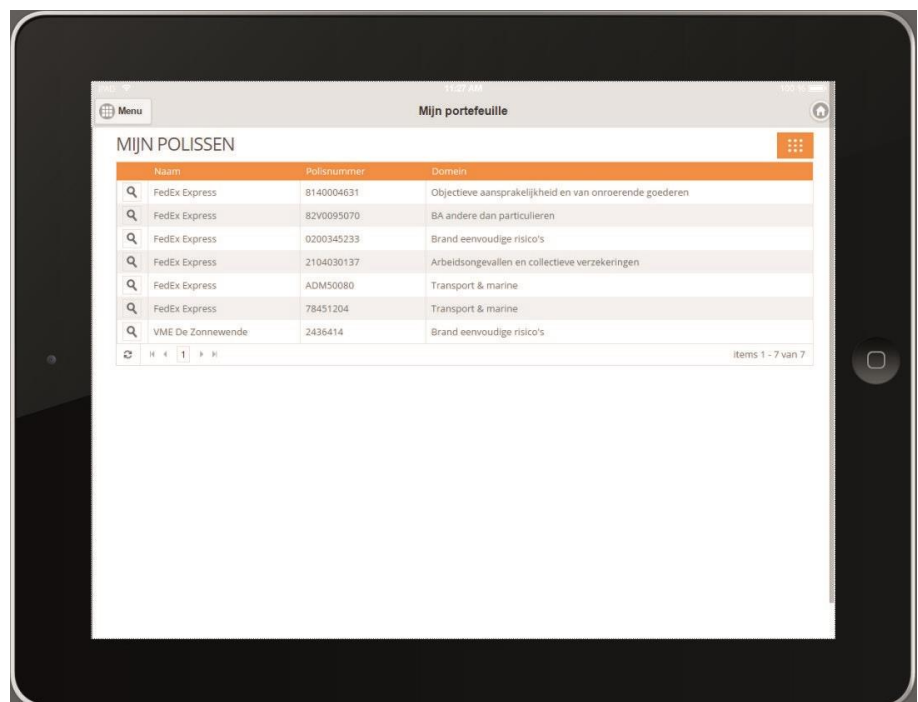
iPad
11:27 AM
100 %

Menu

Mijn portefeuille

MIJN POLISSEN

| | Naam | Polisnummer | Domein |
|---|---|---|---|
| | FedEx Express | 8140004631 | Objectieve aansprakelijkheid en van onroerende goederen |
| | FedEx Express | 82V0095070 | BA andere dan particulieren |
| | FedEx Express | 0200345233 | Brand eenvoudige risico's |
| | FedEx Express | 2104030137 | Arbeidsongevallen en collectieve verzekeringen |
| | FedEx Express | ADM50080 | Transport & marine |
| | FedEx Express | 78451204 | Transport & marine |
| | VME De Zonnewende | 2436414 | Brand eenvoudige risico's |

1

Items 1 - 7 van 7